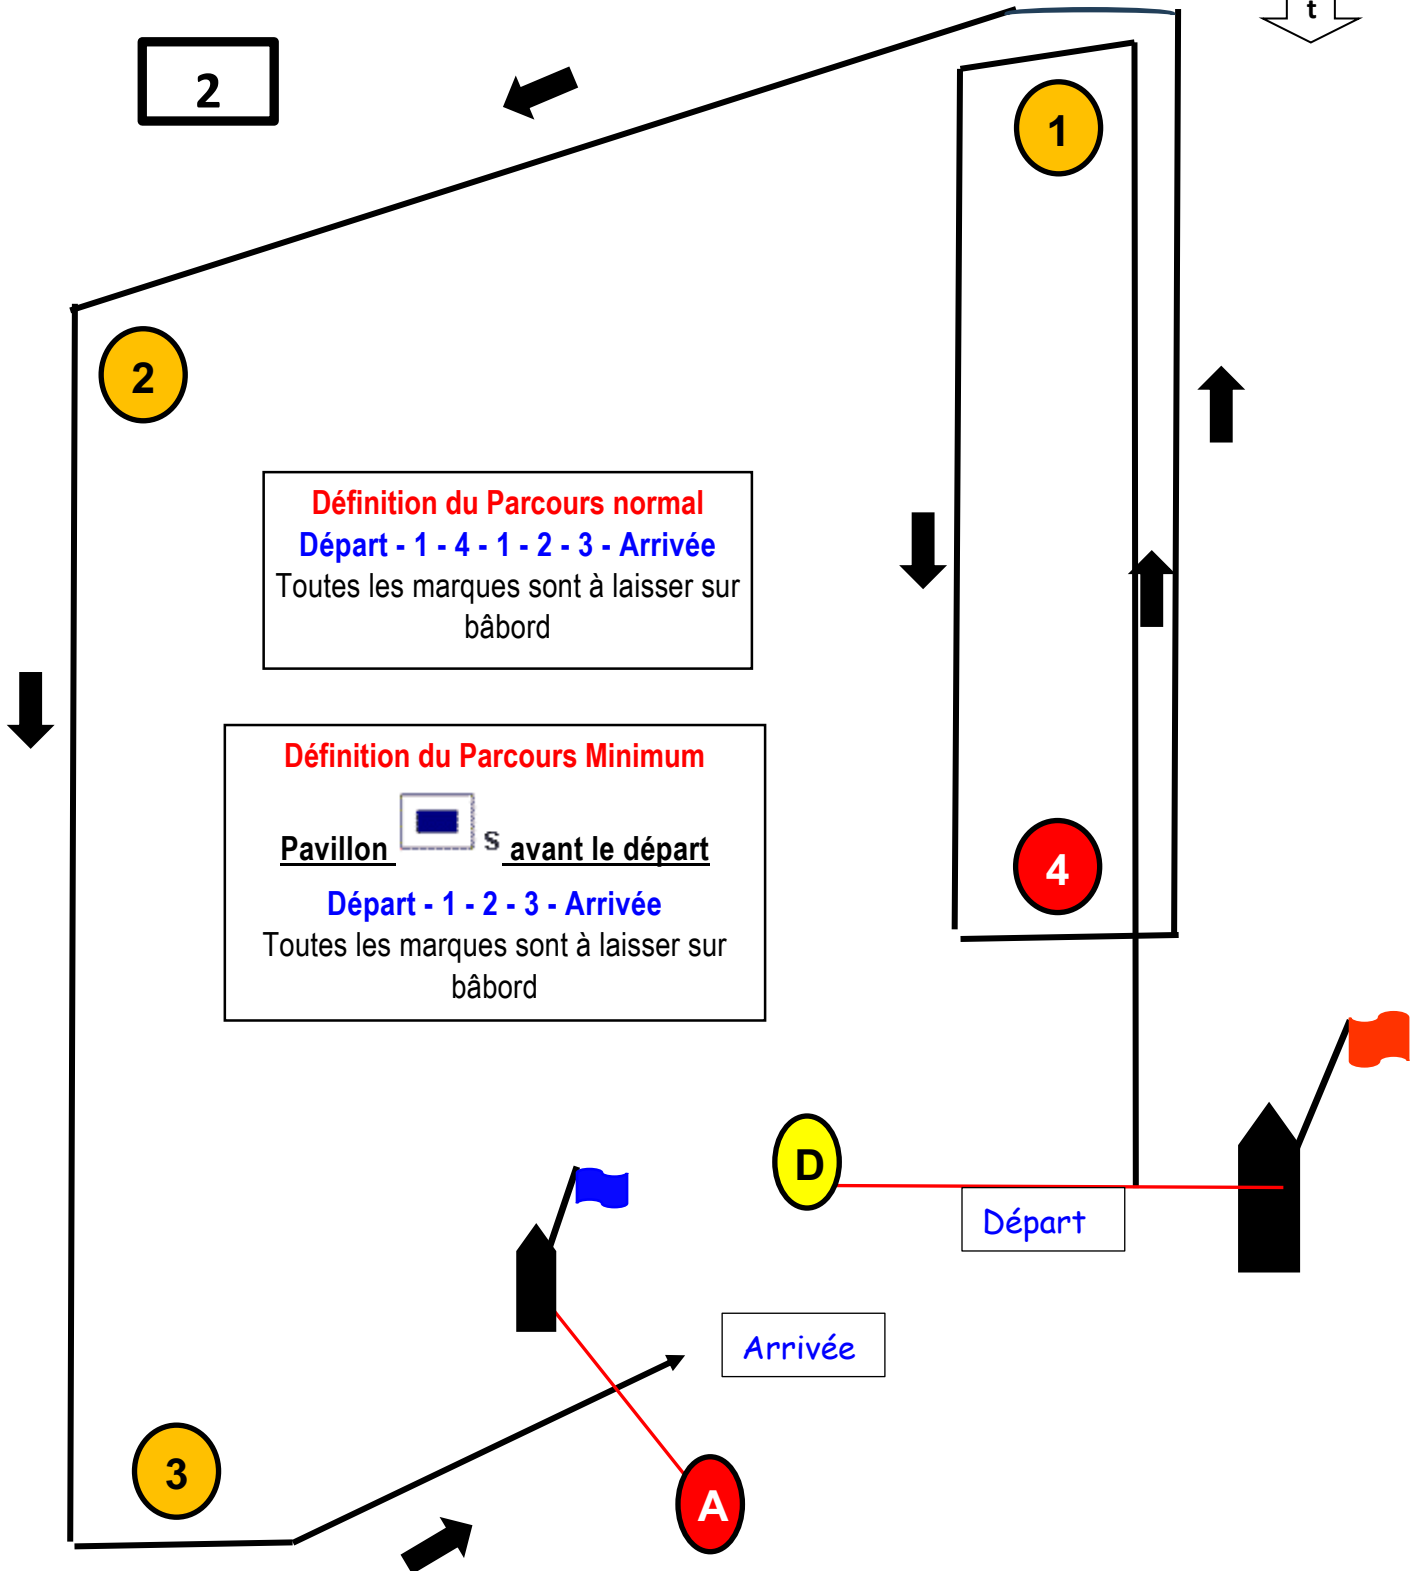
2

t

1

2

Définition du Parcours normal
Départ - 1 - 4 - 1 - 2 - 3 - Arrivée
Toutes les marques sont à laisser sur bâbord

Définition du Parcours Minimum

Pavillon S avant le départ

Départ - 1 - 2 - 3 - Arrivée
Toutes les marques sont à laisser sur bâbord

4

D

Départ

Arrivée

3

A